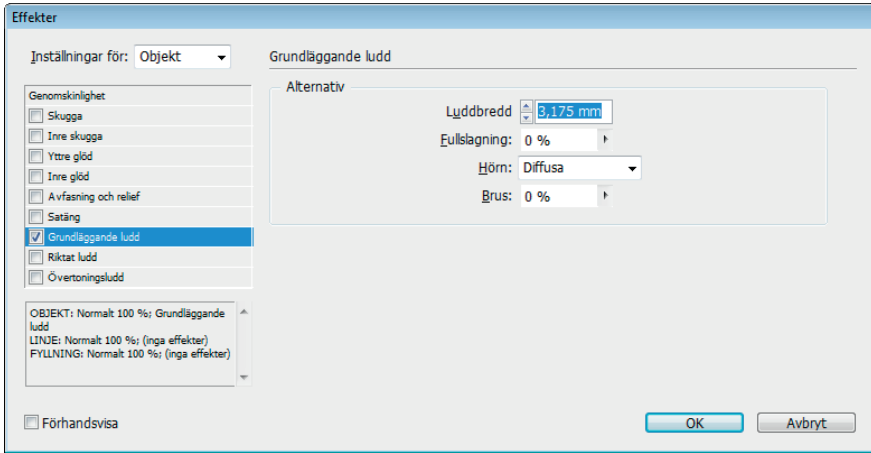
Effekter

Inställningar för: Objekt

Genomskinlighet
Skugga
Inre skugga
Yttre glöd
Inre glöd
Avfasning och relief
Satäng
Grundläggande ludd
Riktat ludd
Övertoningsludd

OBJEKT: Normalt 100 %; Grundläggande ludd
LINJE: Normalt 100 %; (inga effekter)
FYLLNING: Normalt 100 %; (inga effekter)

Förhandsvisa

Grundläggande ludd

Alternativ

Luddbredd 3,175 mm
Fullslagning: 0 %
Hörn: Diffusa
Brus: 0 %

OK
Avbryt